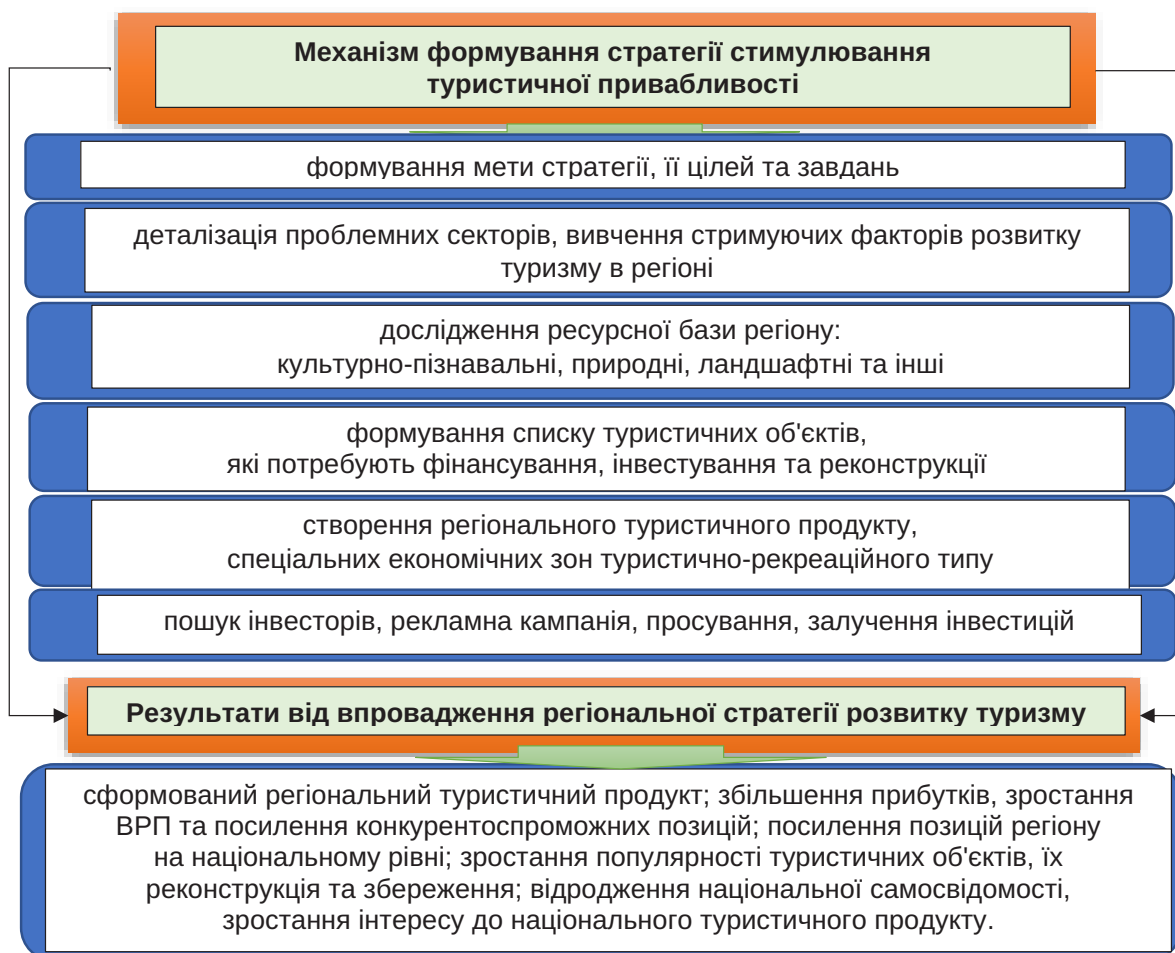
Механізм формування стратегії стимулювання туристичної привабливості

формування мети стратегії, її цілей та завдань

деталізація проблемних секторів, вивчення стримуючих факторів розвитку туризму в регіоні

дослідження ресурсної бази регіону:
культурно-пізнавальні, природні, ландшафтні та інші

формування списку туристичних об'єктів,
які потребують фінансування, інвестування та реконструкції

створення регіонального туристичного продукту,
спеціальних економічних зон туристично-рекреаційного типу

пошук інвесторів, рекламна кампанія, просування, залучення інвестицій

Результати від впровадження регіональної стратегії розвитку туризму

сформований регіональний туристичний продукт; збільшення прибутків, зростання ВРП та посилення конкурентоспроможних позицій; посилення позицій регіону на національному рівні; зростання популярності туристичних об'єктів, їх реконструкція та збереження; відродження національної самосвідомості, зростання інтересу до національного туристичного продукту.